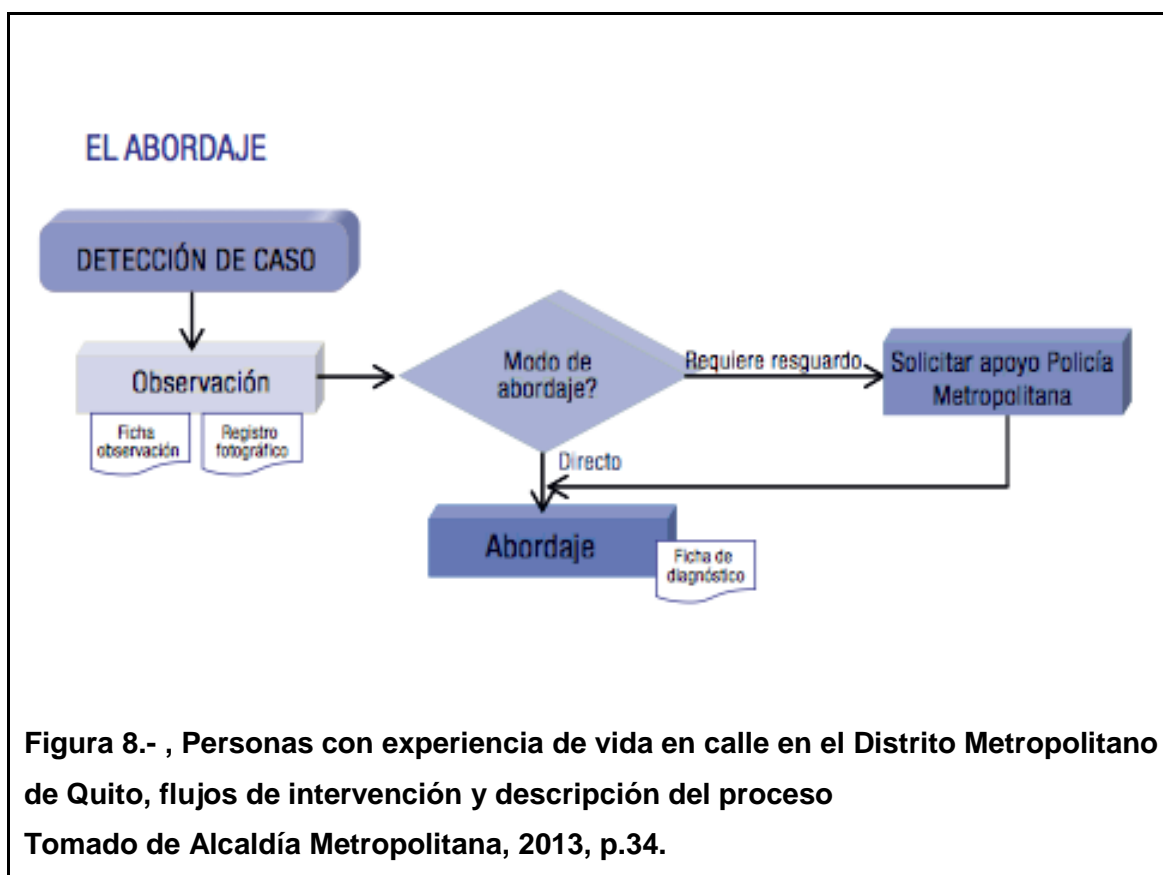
EL ABORDAJE

DETECCIÓN DE CASO

Observación

Ficha observación

Registro fotográfico

Modo de abordaje?

Requiere resguardo

Solicitar apoyo Policía Metropolitana

Directo

Abordaje

Ficha de diagnóstico

Figura 8.- , Personas con experiencia de vida en calle en el Distrito Metropolitano de Quito, flujos de intervención y descripción del proceso

Tomado de Alcaldía Metropolitana, 2013, p.34.